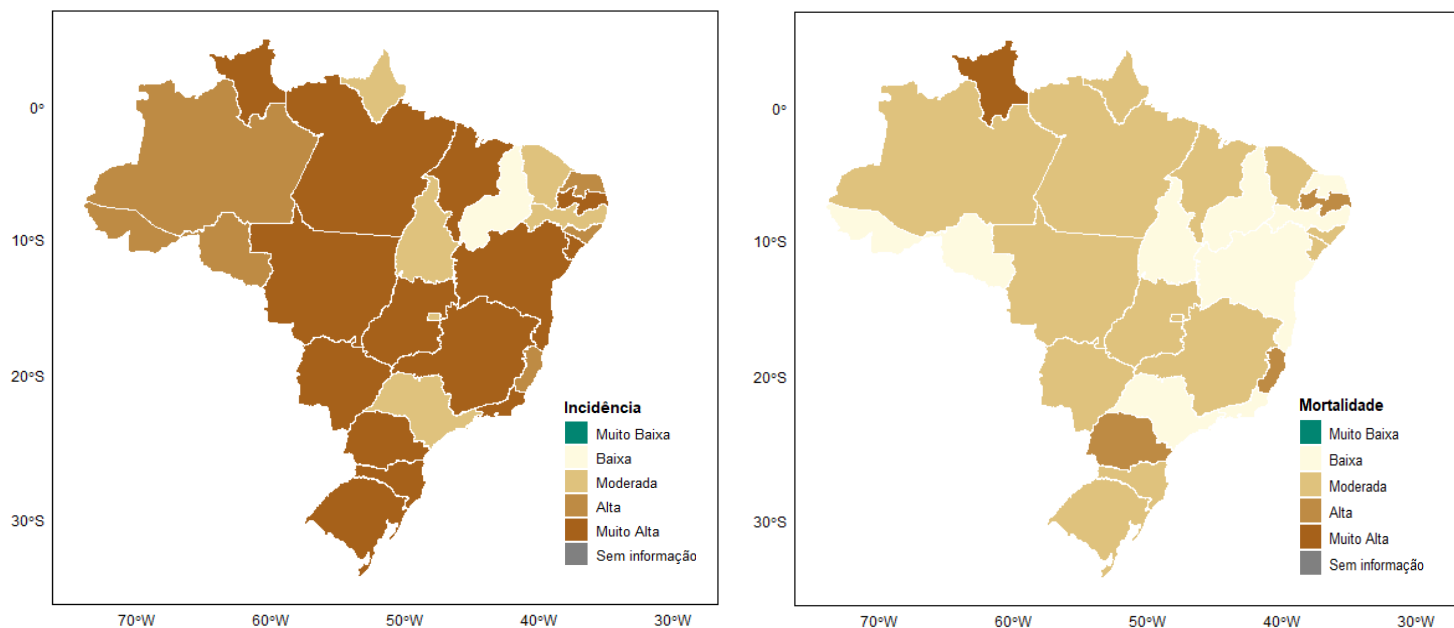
0°
10°S
20°S
30°S
70°W 60°W 50°W 40°W 30°W

Incidência
Muito Baixa
Baixa
Moderada
Alta
Muito Alta
Sem informação

0°
10°S
20°S
30°S
70°W 60°W 50°W 40°W 30°W

Mortalidade
Muito Baixa
Baixa
Moderada
Alta
Muito Alta
Sem informação